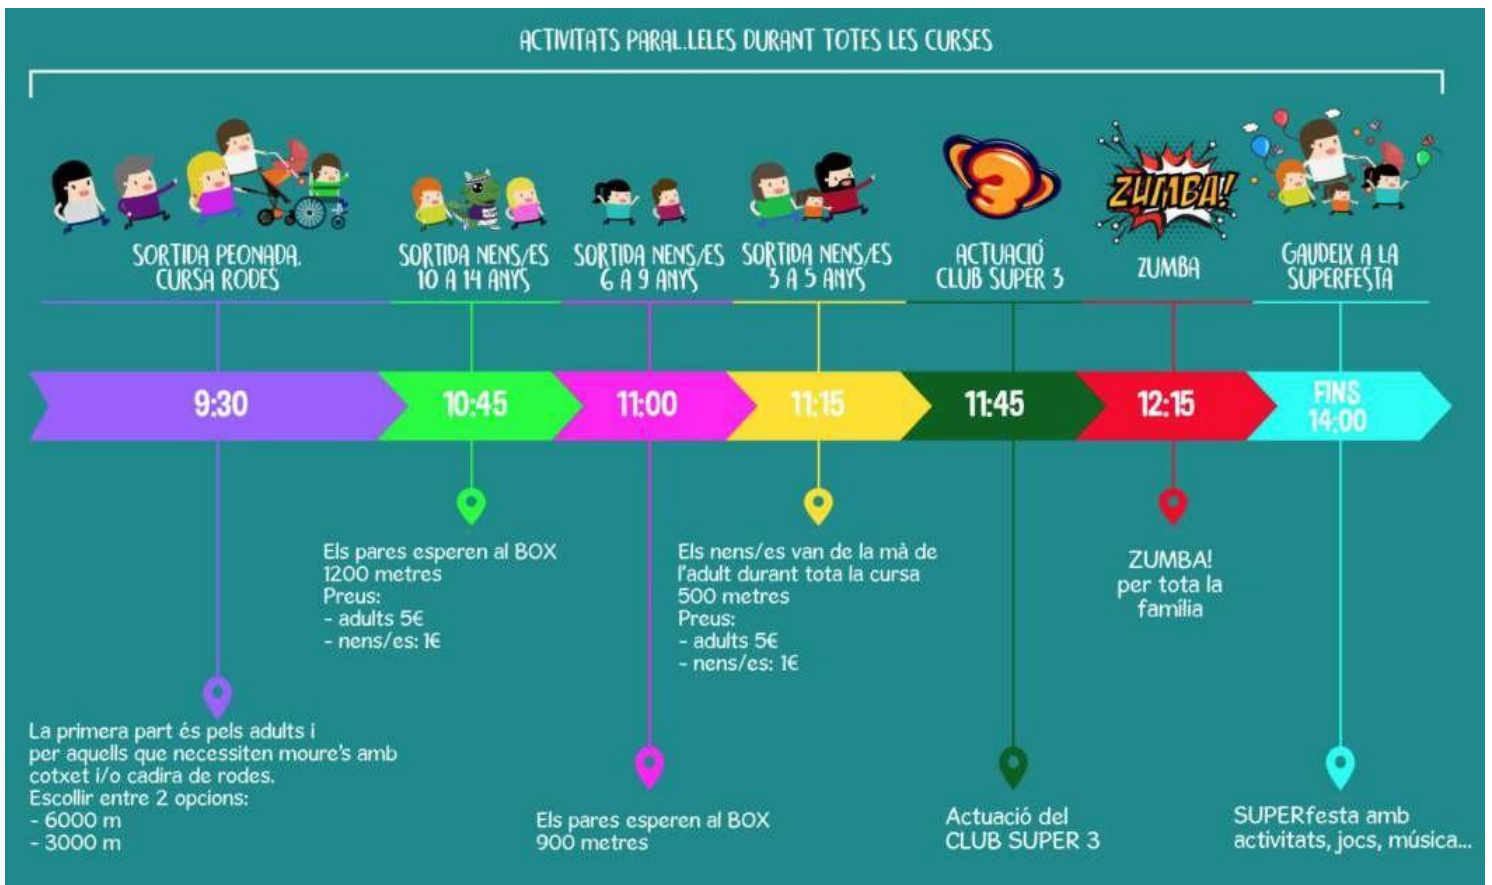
ACTIVITATS PARAL.LELES DURANT TOTES LES CURSES

SORTIDA PEONADA. CURSA RODES

SORTIDA NENS/ES 10 A 14 ANYS

SORTIDA NENS/ES 6 A 9 ANYS

SORTIDA NENS/ES 3 A 5 ANYS

3

ACTUACIÓ CLUB SUPER 3

ZUMBA!

ZUMBA

GAUDEIX A LA SUPERFESTA

9:30

10:45

11:00

11:15

11:45

12:15

FINS 14:00

Els pares esperen al BOX
1200 metres
Preus:
- adults 5€
- nens/es: 1€

Els nens/es van de la mà de l'adult durant tota la cursa
500 metres
Preus:
- adults 5€
- nens/es: 1€

ZUMBA!
per tota la família

La primera part és pels adults i per aquells que necessiten moure's amb cotxet i/o cadira de rodes.
Escollir entre 2 opcions:
- 6000 m
- 3000 m

Els pares esperen al BOX
900 metres

Actuació del CLUB SUPER 3

SUPERfesta amb activitats, jocs, música...